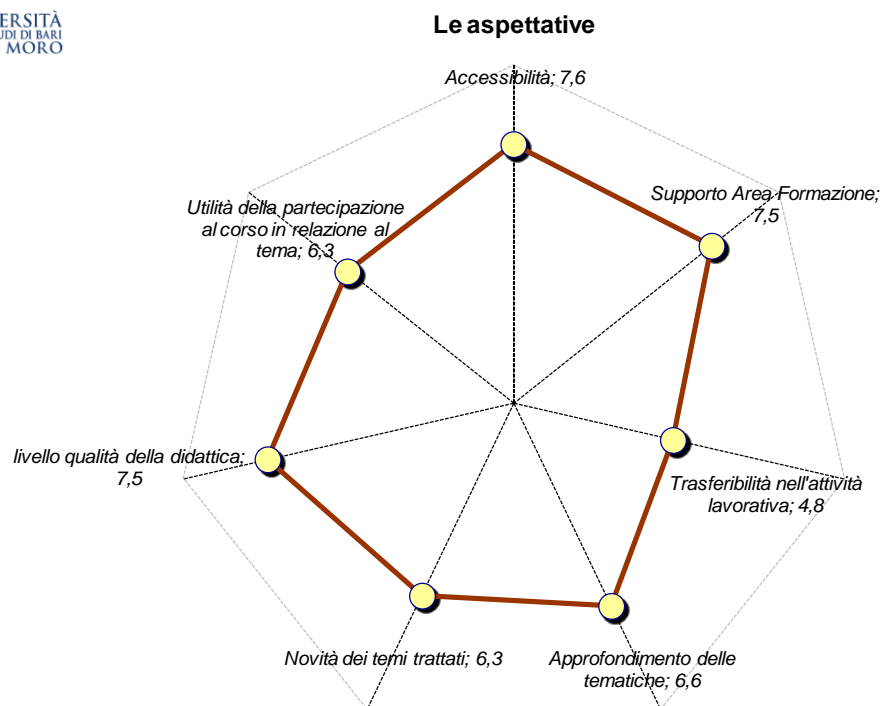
ERSITÀ
UDI DI BARI
MORO

Le aspettative

Accessibilità; 7,6

Supporto Area Formazione; 7,5

Trasferibilità nell'attività lavorativa; 4,8

Approfondimento delle tematiche; 6,6

Novità dei temi trattati; 6,3

livello qualità della didattica; 7,5

Utilità della partecipazione al corso in relazione al tema; 6,3